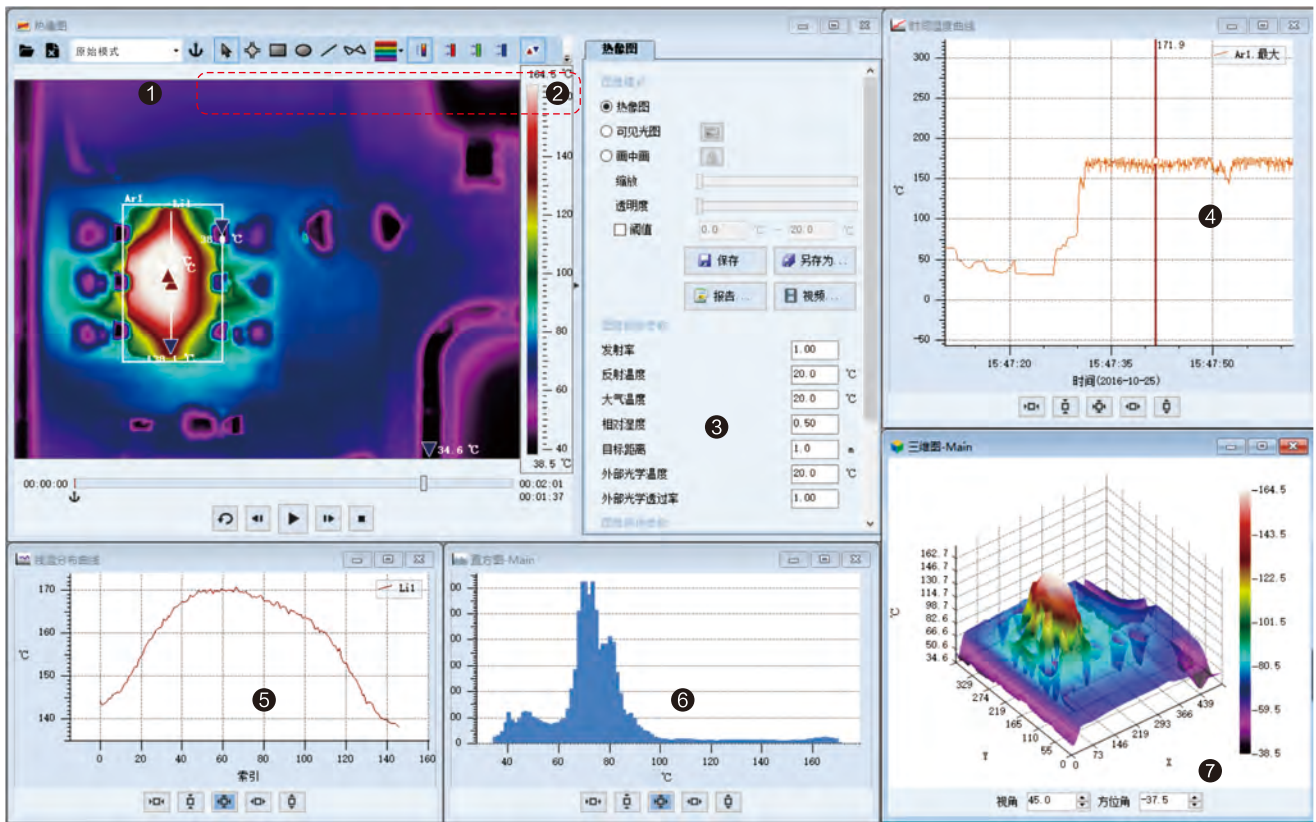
热像图

原始模式

1

2

164.5 ℃

140

120

100

80

60

40

38.5 ℃

Ar1

Li1

38.5 ℃

34.6 ℃

00:00:00

00:02:01

00:01:37

热像图

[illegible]

热像图

可见光图

画中画

缩放

透明度

阈值

0.0 ℃ — 20.0 ℃

保存

另存为...

报告...

视频...

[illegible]

发射率 1.00

反射温度 20.0 ℃

大气温度 20.0 ℃

相对湿度 0.50

3

目标距离 1.0 m

外部光学温度 20.0 ℃

外部光学透过率 1.00

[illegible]

时间温度曲线

171.9

Ar1.最大

300

250

200

150

100

50

0

-50

℃

4

15:47:20

15:47:35

15:47:50

时间(2016-10-25)

线温分布曲线

Li1

170

160

150

140

℃

5

0

20

40

60

80

100

120

140

160

索引

直方图-Main

6

40

60

80

100

120

140

160

℃

三维图-Main

162.7

146.7

130.7

114.7

98.7

82.6

66.6

50.6

34.6

℃

329

274

219

165

110

55

0

Y

0

73

146

219

293

366

439

X

164.5

143.5

122.5

101.5

80.5

59.5

38.5

7

视角 45.0

方位角 -37.5